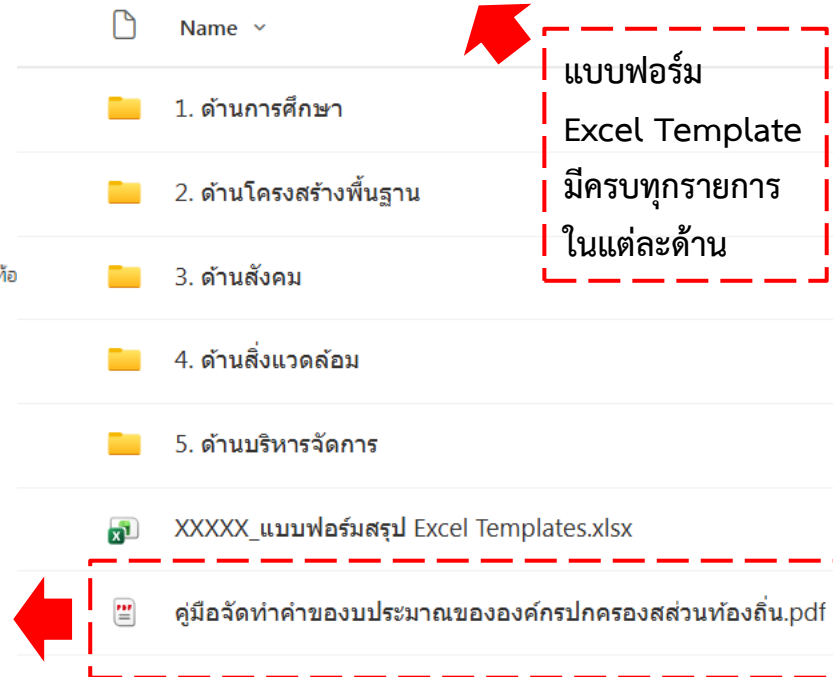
Name

แบบฟอร์ม
Excel Template
มีครบทุกรายการ
ในแต่ละด้าน

1. ด้านการศึกษา

2. ด้านโครงสร้างพื้นฐาน

ท้อ

3. ด้านสังคม

4. ด้านสิ่งแวดล้อม

5. ด้านบริหารจัดการ

XXXXX_แบบฟอร์มสรุป Excel Templates.xlsx

คู่มือจัดทำคำของบประมาณขององค์กรปกครองสส่วนท้องถิ่น.pdf